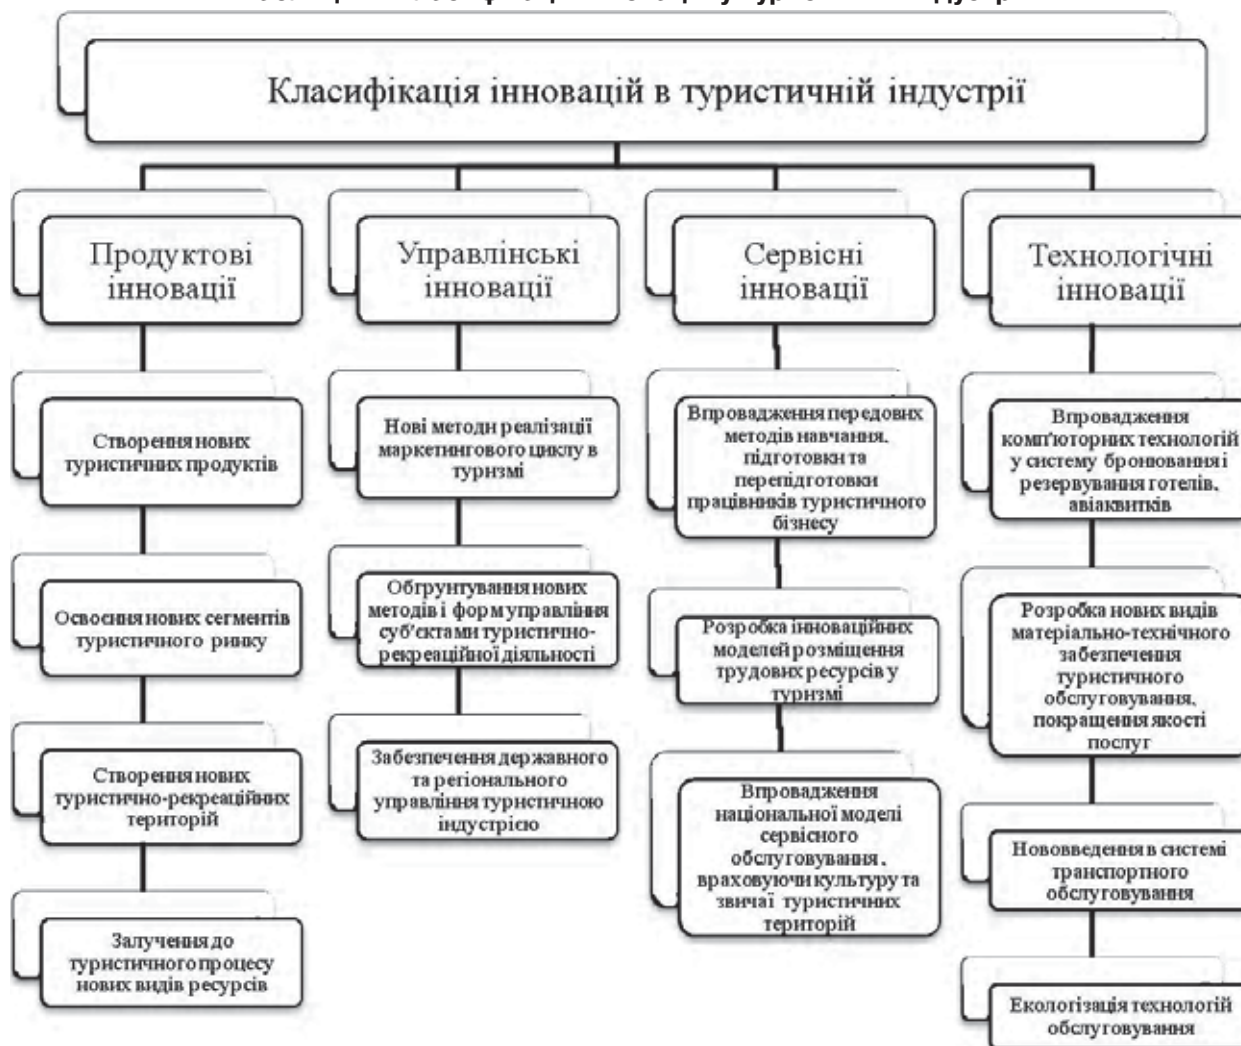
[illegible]

Класифікація інновацій в туристичній індустрії

Продуктові інновації

Створення нових туристичних продуктів

Освоєння нових сегментів туристичного ринку

Створення нових туристично-рекреаційних територій

Залучення до туристичного процесу нових видів ресурсів

Управлінські інновації

Нові методи реалізації маркетингового циклу в туризмі

Обгрунтування нових методів і форм управління суб'єктами туристично-рекреаційної діяльності

Забезпечення державного та регіонального управління туристичною індустрією

Сервісні інновації

Впровадження передових методів навчання, підготовки та перепідготовки працівників туристичного бізнесу

Розробка інноваційних моделей розміщення трудових ресурсів у туризмі

Впровадження національної моделі сервісного обслуговування, враховуючи культуру та звичаї туристичних територій

Технологічні інновації

Впровадження комп'юторних технологій у систему бронювання і резервування готелів, авіаквитків

Розробка нових видів матеріально-технічного забезпечення туристичного обслуговування, покращення якості послуг

Нововведення в системі транспортного обслуговування

Екологізація технологій обслуговування